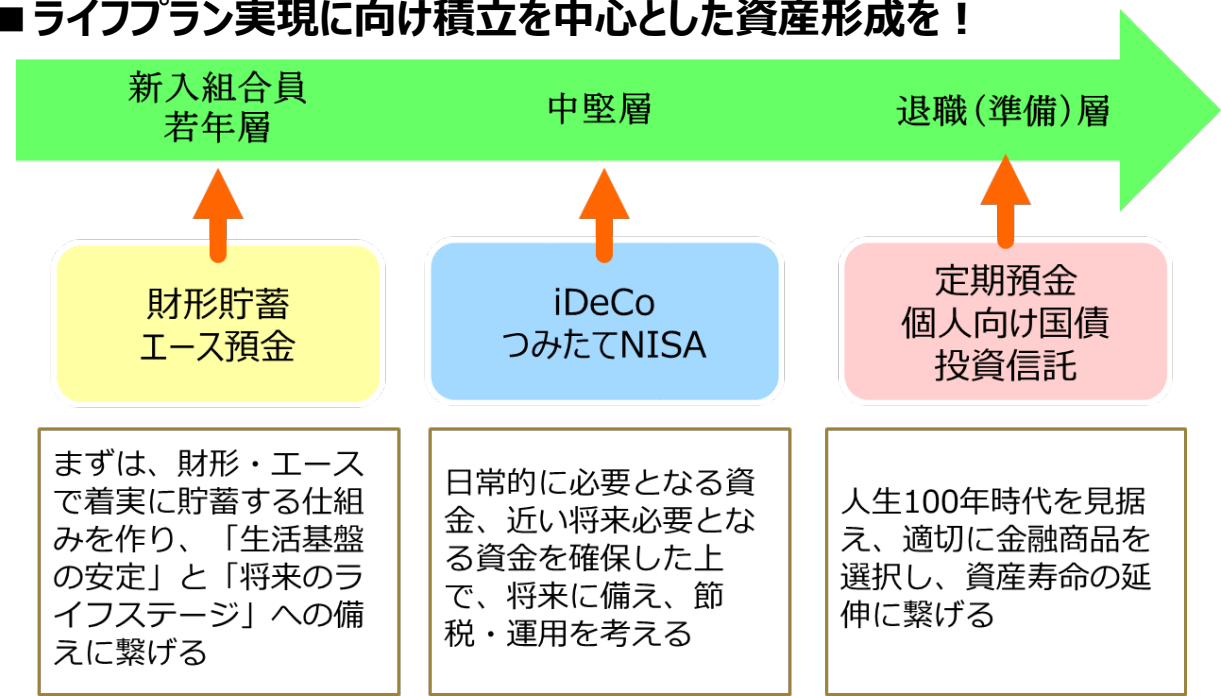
■ライフプラン実現に向け積立を中心とした資産形成を！

新入組合員
若年層

中堅層

退職（準備）層

財形貯蓄
エース預金

iDeCo
つみたてNISA

定期預金
個人向け国債
投資信託

まずは、財形・エースで着実に貯蓄する仕組みを作り、「生活基盤の安定」と「将来のライフステージ」への備えに繋げる

日常的に必要となる資金、近い将来必要となる資金を確保した上で、将来に備え、節税・運用を考える

人生100年時代を見据え、適切に金融商品を選択し、資産寿命の延伸に繋げる